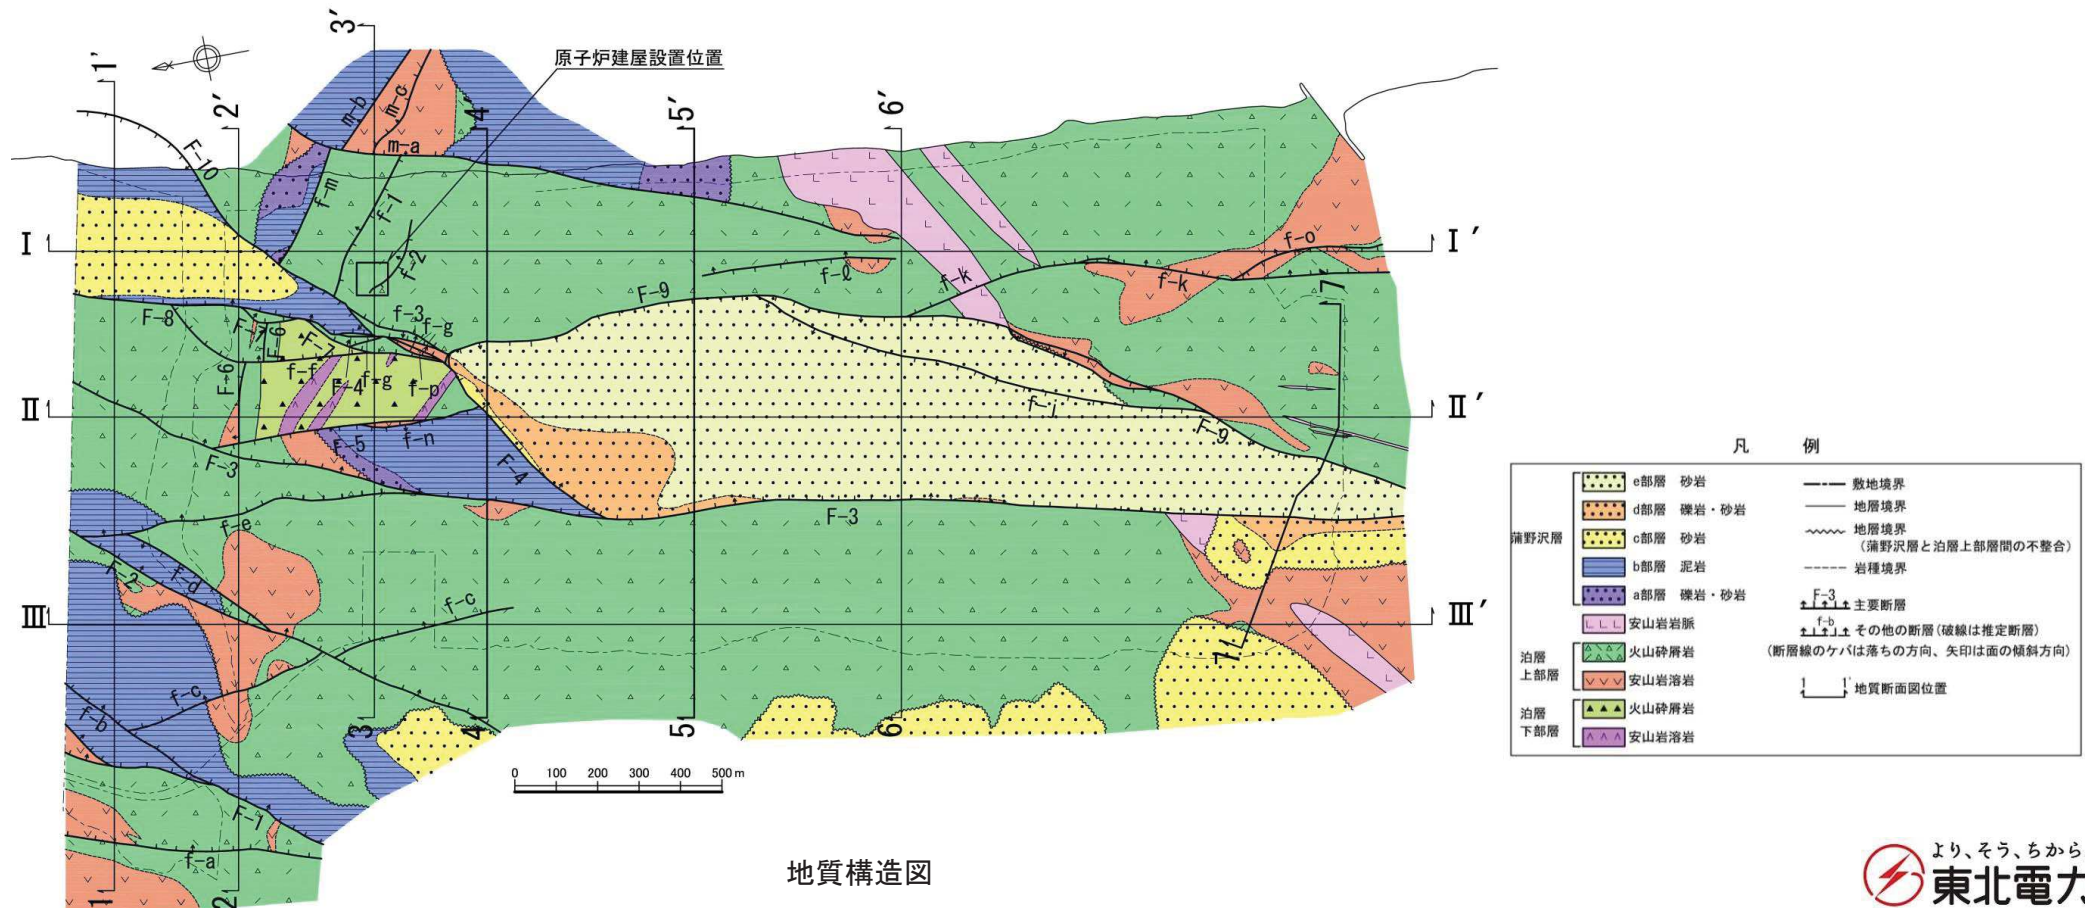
原子炉建屋設置位置

1'
2'
3'
4
5'
6'
7

I
I'
II
II'
III
III'

m-b
m-c
m-a
F-10
f-m
f-1
f-2
F-8
f-3
f-g
F-7
F-6
f-f
F-4
f-g
f-p
F-5
f-n
F-4
F-3
f-e
F-2
f-d
f-c
f-c
f-b
F-1
f-a
F-9
f-ℓ
f-k
f-k
f-o
f-i
F-9
F-3

3
4
5
6
7
1
2

0 100 200 300 400 500 m

地質構造図

凡 例

蒲野沢層
e部層 砂岩
d部層 礫岩・砂岩
c部層 砂岩
b部層 泥岩
a部層 礫岩・砂岩
安山岩岩脈
泊層 上部層
火山砕屑岩
安山岩溶岩
泊層 下部層
火山砕屑岩
安山岩溶岩

敷地境界
地層境界
地層境界 (蒲野沢層と泊層上部層間の不整合)
岩種境界
F-3 主要断層
f-b その他の断層 (破線は推定断層)
(断層線のケバは落ちの方向、矢印は面の傾斜方向)
1 1' 地質断面図位置

より、そう、ちから
東北電力